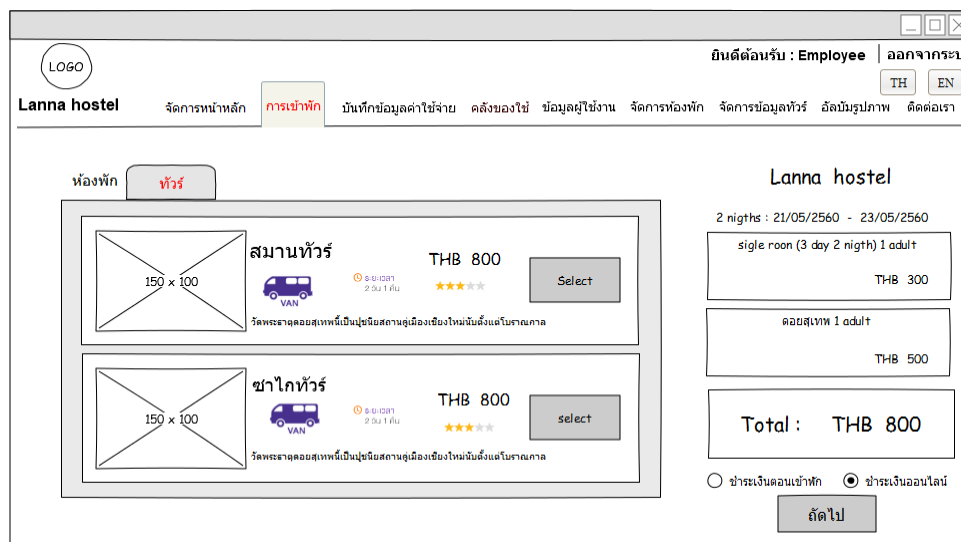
LOGO

Lanna hostel

ยินดีต้อนรับ : Employee | ออกจากระบ

TH EN

จัดการหน้าหลัก การเข้าพัก บันทึกข้อมูลค่าใช้จ่าย คลังของใช้ ข้อมูลผู้ใช้งาน จัดการห้องพัก จัดการข้อมูลทัวร์ อัลบั้มรูปภาพ ติดต่อเรา

ห้องพัก ทัวร์

150 x 100

สมานทัวร์

VAN

ระยะเวลา 2 วัน 1 คืน

THB 800

Select

วัดพระธาตุดอยสุเทพนี้เป็นปูชนียสถานคู่เมืองเชียงใหม่นับตั้งแต่โบราณกาล

150 x 100

ซาไกทัวร์

VAN

ระยะเวลา 2 วัน 1 คืน

THB 800

select

วัดพระธาตุดอยสุเทพนี้เป็นปูชนียสถานคู่เมืองเชียงใหม่นับตั้งแต่โบราณกาล

Lanna hostel

2 nigths : 21/05/2560 - 23/05/2560

sigle roon (3 day 2 nigth) 1 adult

THB 300

ดอยสุเทพ 1 adult

THB 500

Total : THB 800

ชำระเงินตอนเข้าพัก ชำระเงินออนไลน์

ถัดไป